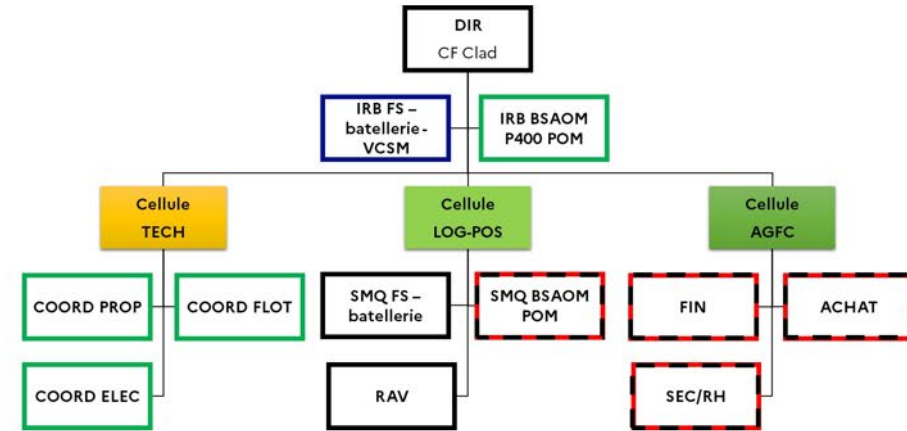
DIR
CF Clad

IRB FS – batellerie - VCSM

IRB BSAOM P400 POM

Cellule TECH

Cellule LOG-POS

Cellule AGFC

COORD PROP

COORD FLOT

COORD ELEC

SMQ FS – batellerie

SMQ BSAOM POM

RAV

FIN

ACHAT

SEC/RH